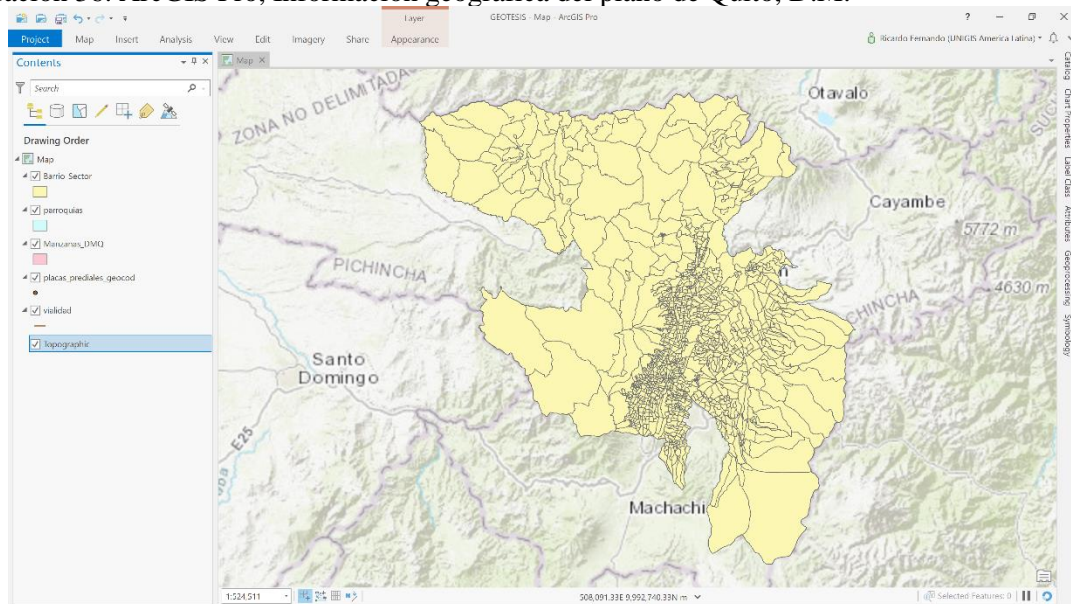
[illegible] ArcGIS Pro, información geográfica del plano de Quito, D.M.

Layer
GEOTESIS - Map - ArcGIS Pro
? — □ ×
Project Map Insert Analysis View Edit Imagery Share Appearance
Ricardo Fernando (UNIGIS America Latina)

Contents
Search
Drawing Order
Map
Barrio Sector
parroquias
Manzanas_DMQ
placas_prediales_geocod
vialidad
Topographic

Map ×
ZONA NO DELIMITADA
Otavalo
Cayambe
5772 m
4630 m
PICHINCHA
CHINCHA
Santo Domingo
E25
Machachi

Catalog Chart Properties Label Class Attributes Geoprocessing Symbology

1:524.511
508,091.33E 9,992,740.33N m
Selected Features: 0